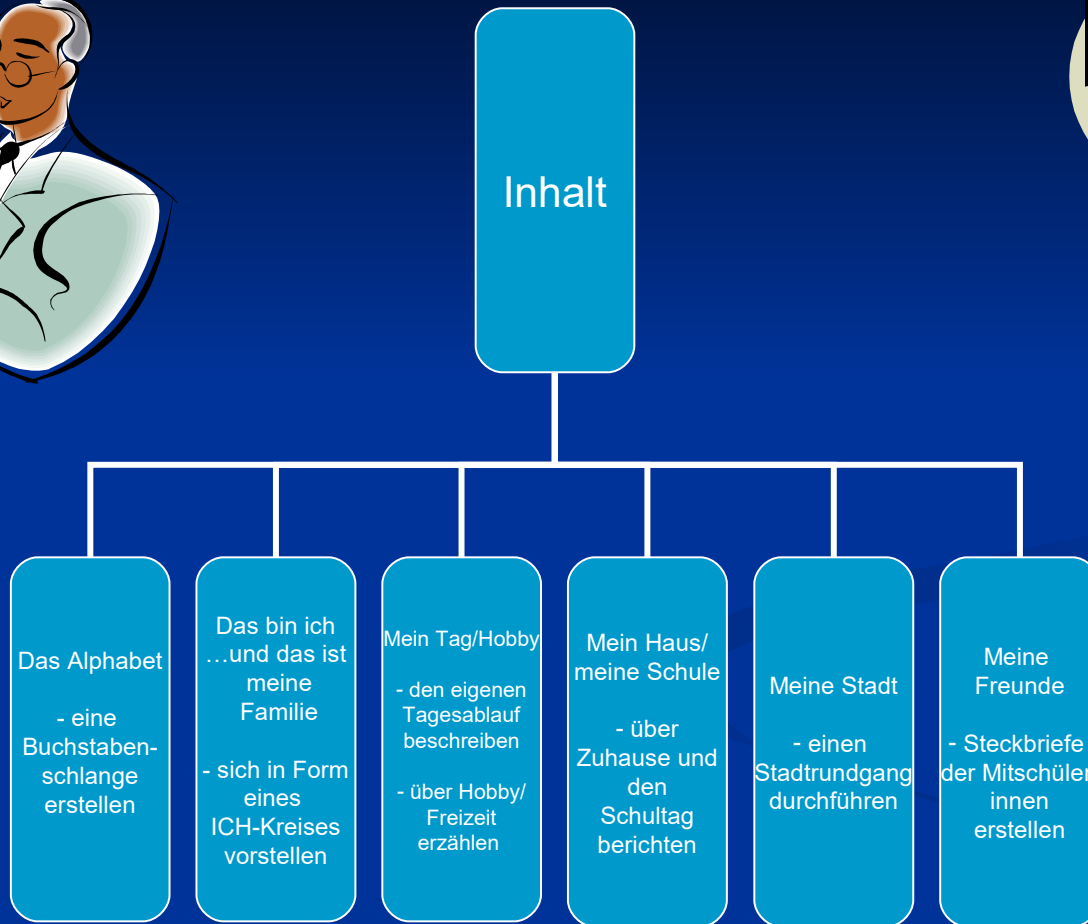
Inhalt

Das Alphabet

- eine Buchstabenschlange erstellen

Das bin ich …und das ist meine Familie

- sich in Form eines ICH-Kreises vorstellen

Mein Tag/Hobby

- den eigenen Tagesablauf beschreiben

- über Hobby/ Freizeit erzählen

Mein Haus/ meine Schule

- über Zuhause und den Schultag berichten

Meine Stadt

- einen Stadtrundgang durchführen

Meine Freunde

- Steckbriefe der Mitschüler innen erstellen